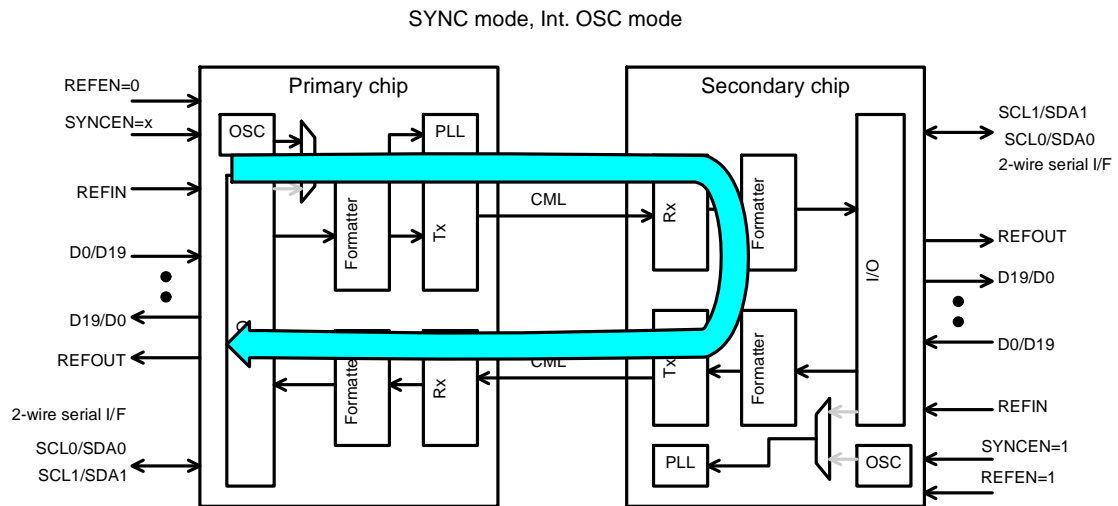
SYNC mode, Int. OSC mode

REFEN=0

SYNCEN=x

REFIN

D0/D19

D19/D0

REFOUT

2-wire serial I/F

SCL0/SDA0

SCL1/SDA1

Primary chip

OSC

PLL

Formatter

Tx

Formatter

Rx

CML

CML

Secondary chip

Rx

Formatter

Tx

Formatter

I/O

PLL

OSC

SCL1/SDA1

SCL0/SDA0

2-wire serial I/F

REFOUT

D19/D0

D0/D19

REFIN

SYNCEN=1

REFEN=1